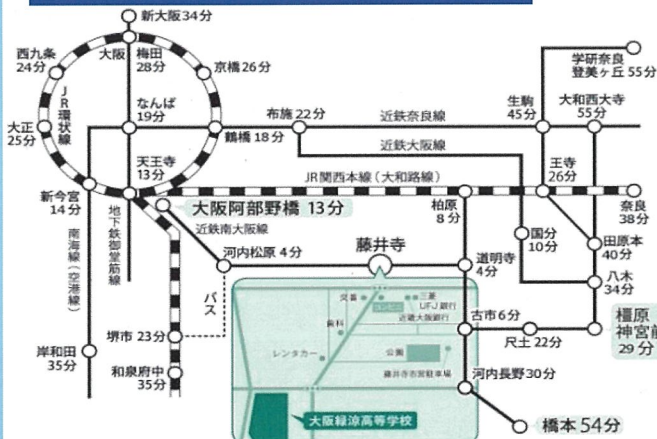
新大阪34分

西九条 24分

大阪

梅田 28分

京橋26分

JR環状線

大正 25分

なんば 19分

鶴橋18分

布施22分

近鉄奈良線

生駒 45分

学研奈良登美ヶ丘55分

大和西大寺 55分

近鉄大阪線

天王寺 13分

新今宮 14分

JR関西本線（大和路線）

王寺 26分

奈良 38分

大阪阿部野橋 13分

近鉄南大阪線

柏原 8分

国分 10分

田原本 40分

南海線（空港線）

地下鉄御堂筋線

河内松原 4分

藤井寺

道明寺 4分

八木 34分

パス

堺市 23分

古市6分

橿原神宮前 29分

尺土22分

和泉府中 35分

岸和田 35分

河内長野30分

レンタカー

公園

藤井寺市営駐車場

大阪緑涼高等学校

三菱UFJ銀行

近畿大阪銀行

橋本54分